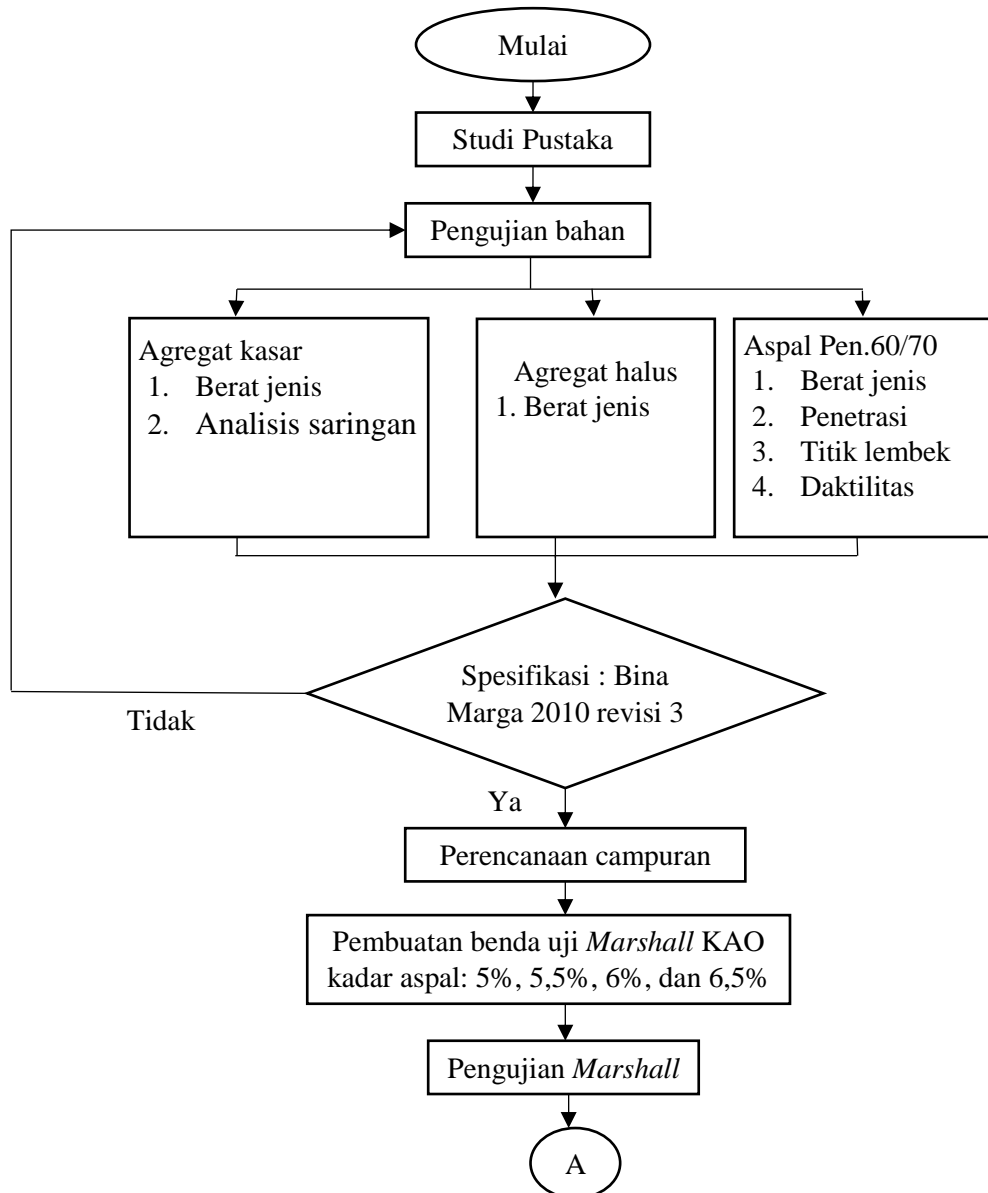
Mulai

Studi Pustaka

Pengujian bahan

Agregat kasar
1. Berat jenis
2. Analisis saringan

Agregat halus
1. Berat jenis

Aspal Pen.60/70
1. Berat jenis
2. Penetrasi
3. Titik lembek
4. Daktilitas

Spesifikasi : Bina Marga 2010 revisi 3

Tidak

Ya

Perencanaan campuran

Pembuatan benda uji *Marshall* KAO kadar aspal: 5%, 5,5%, 6%, dan 6,5%

Pengujian *Marshall*

A